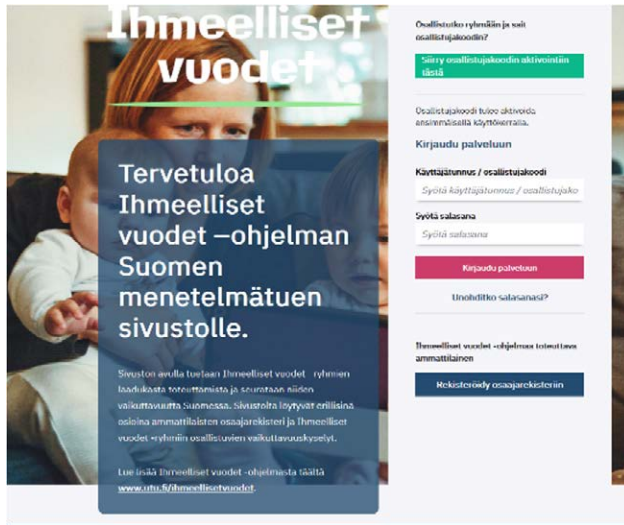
Ihmeelliset vuodet

Tervetuloa Ihmeelliset vuodet –ohjelman Suomen menetelmätuen sivustolle.

Sivuston avulla tuetaan Ihmeelliset vuodet -ryhmien laadukasta toteuttamista ja seurataan niiden vaikuttavuutta Suomessa. Sivustolta löytyvät erillisinä osioina ammattilaisten osaajarekisteri ja Ihmeelliset vuodet -ryhmiin osallistuvien vaikuttavuuskyselyt.

Lue lisää Ihmeelliset vuodet -ohjelmasta täältä www.utu.fi/ihmeellisetvuodet.

Osallistutko ryhmään ja sait osallistujakoodin?

Siirry osallistujakoodin aktivointiin tästä

Osallistujakoodi tulee aktivoida ensimmäisellä käyttökerralla.

Kirjaudu palveluun

Käyttäjätunnus / osallistujakoodi

Syötä käyttäjätunnus / osallistujako

Syötä salasana

Syötä salasana

Kirjaudu palveluun

Unohditko salasanasi?

Ihmeelliset vuodet -ohjelman toteuttava ammattilainen

Rekisteröidy osaajarekisteriin